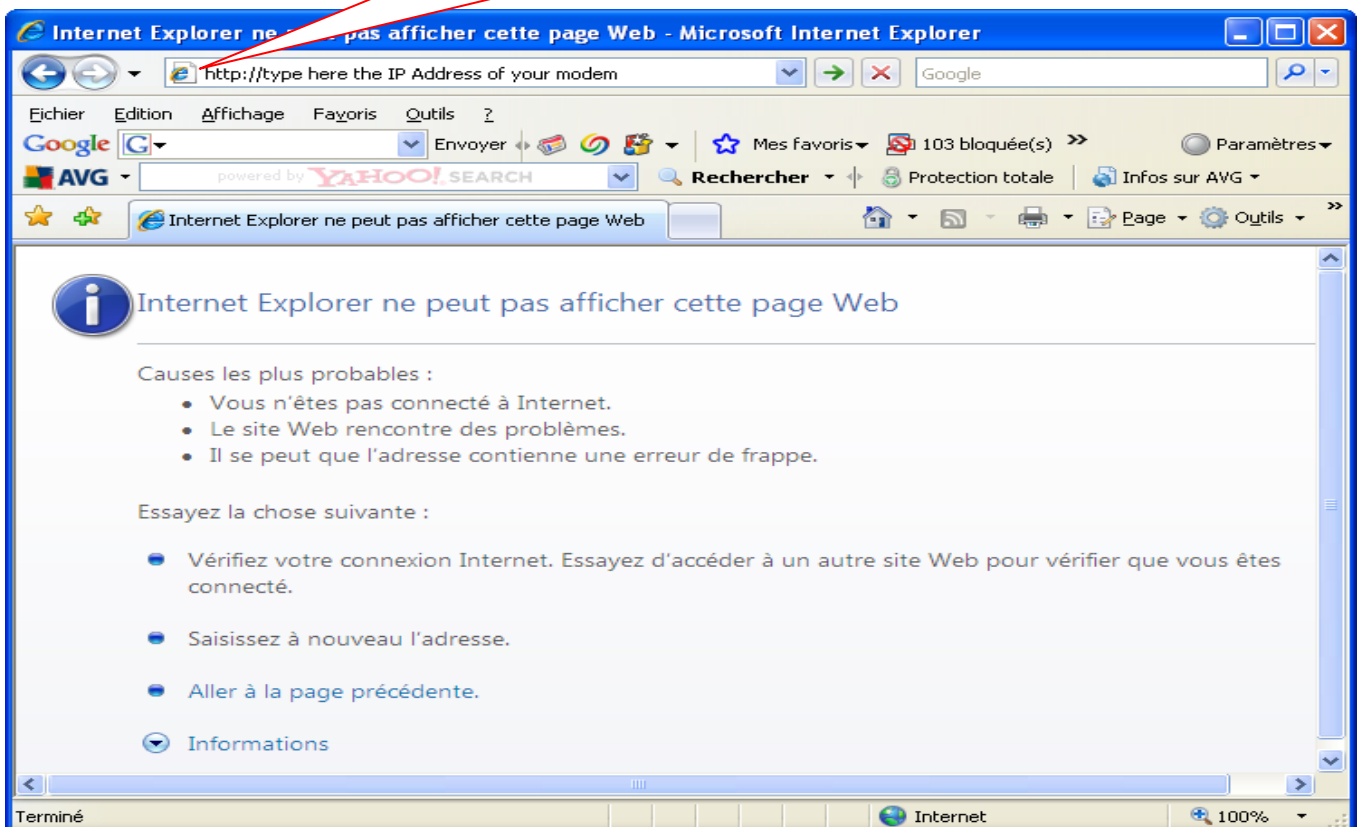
Internet Explorer ne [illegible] pas afficher cette page Web - Microsoft Internet Explorer

http://type here the IP Address of your modem

Google

Fichier Edition Affichage Favoris Outils ?

Google G Envoyer Mes favoris 103 bloquée(s) » Paramètres

AVG powered by YAHOO! SEARCH Rechercher Protection totale Infos sur AVG

Internet Explorer ne peut pas afficher cette page Web

Page Outils

Internet Explorer ne peut pas afficher cette page Web

Causes les plus probables :

- Vous n'êtes pas connecté à Internet.
- Le site Web rencontre des problèmes.
- Il se peut que l'adresse contienne une erreur de frappe.

Essayez la chose suivante :

Vérifiez votre connexion Internet. Essayez d'accéder à un autre site Web pour vérifier que vous êtes connecté.

Saisissez à nouveau l'adresse.

Aller à la page précédente.

Informations

Terminé

Internet

100%